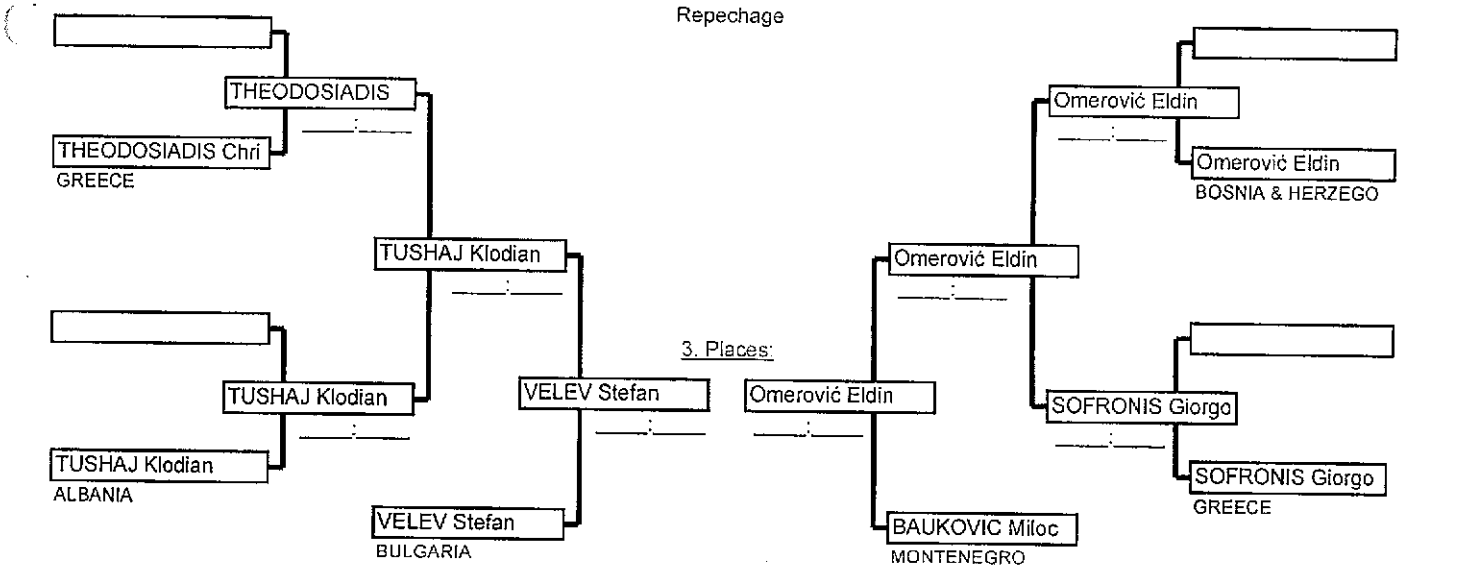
Repechage

THEODOSIADIS

____:____

THEODOSIADIS Chri
GREECE

TUSHAJ Klodian

____:____

TUSHAJ Klodian

____:____

TUSHAJ Klodian
ALBANIA

VELEV Stefan

____:____

VELEV Stefan
BULGARIA

3. Places:

Omerović Eldin

____:____

BAUKOVIC Miloc
MONTENEGRO

Omerović Eldin

____:____

Omerović Eldin

____:____

Omerović Eldin
BOSNIA & HERZEGO

SOFRONIS Giorgo

____:____

SOFRONIS Giorgo
GREECE